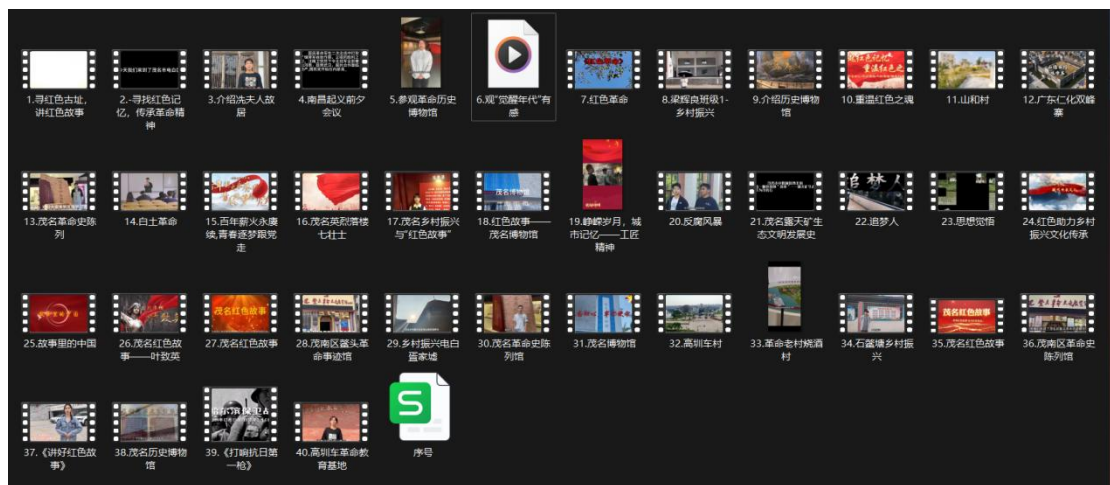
1.寻红色古址，讲红色故事

2.-寻找红色记忆，传承革命精神

3.介绍冼夫人故居

4.南昌起义前夕会议

5.参观革命历史博物馆

6.观"觉醒年代"有感

7.红色革命

8.梁辉良班级1-乡村振兴

9.介绍历史博物馆

10.重温红色之魂

11.山和村

12.广东仁化双峰寨

13.茂名革命史陈列

14.白土革命

15.百年薪火永赓续,青春逐梦跟党走

16.茂名英烈落楼七壮士

17.茂名乡村振兴与"红色故事"

18.红色故事——茂名博物馆

19.峥嵘岁月，城市记忆——工匠精神

20.反腐风暴

21.茂名露天矿生态文明发展史

22.追梦人

23.思想觉悟

24.红色助力乡村振兴文化传承

25.故事里的中国

26.茂名红色故事——叶敦英

27.茂名红色故事

28.茂南区鳌头革命事迹馆

29.乡村振兴电白霞家埔

30.茂名革命史陈列馆

31.茂名博物馆

32.高圳车村

33.革命老村桃酒村

34.石墨塘乡村振兴

35.茂名红色故事

36.茂南区革命史陈列馆

37.《讲好红色故事》

38.茂名历史博物馆

39.《打响抗日第一枪》

40.高圳车革命教育基地

序号